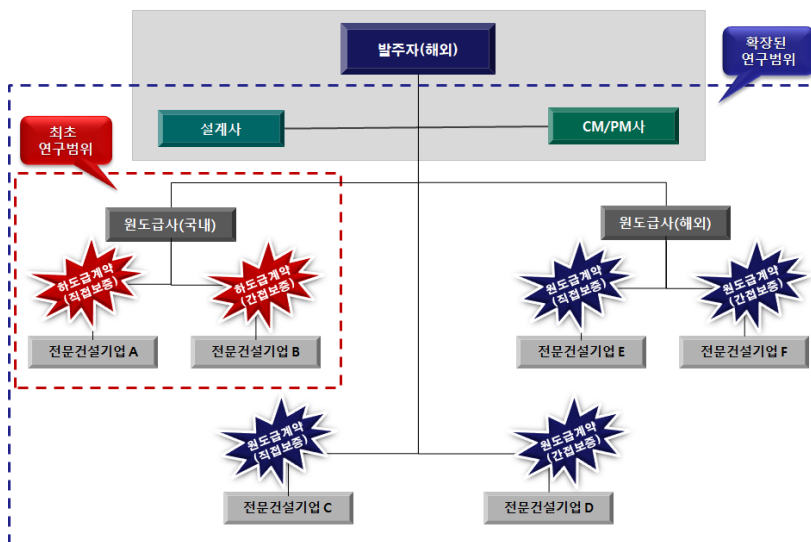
발주자(해외)

확장된 연구범위

설계사

CM/PM사

최초 연구범위

원도급사(국내)

하도급계약 (직접보증)

하도급계약 (간접보증)

전문건설기업 A

전문건설기업 B

원도급사(해외)

원도급계약 (직접보증)

원도급계약 (간접보증)

전문건설기업 E

전문건설기업 F

원도급계약 (직접보증)

원도급계약 (간접보증)

전문건설기업 C

전문건설기업 D